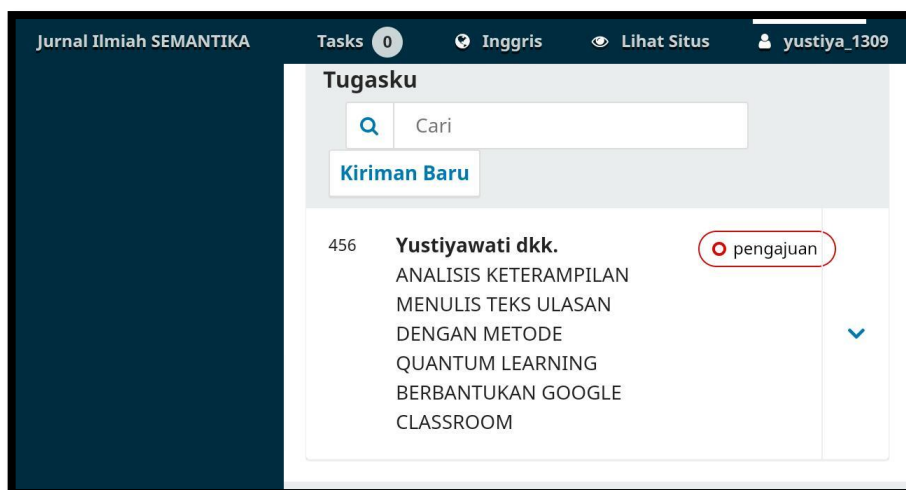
Jurnal Ilmiah SEMANTIKA Tasks 0 Inggris Lihat Situs yustiya_1309

Tugasku

Cari

Kiriman Baru

456 Yustiyawati dkk.
ANALISIS KETERAMPILAN MENULIS TEKS ULASAN DENGAN METODE QUANTUM LEARNING BERBANTUKAN GOOGLE CLASSROOM

pengajuan